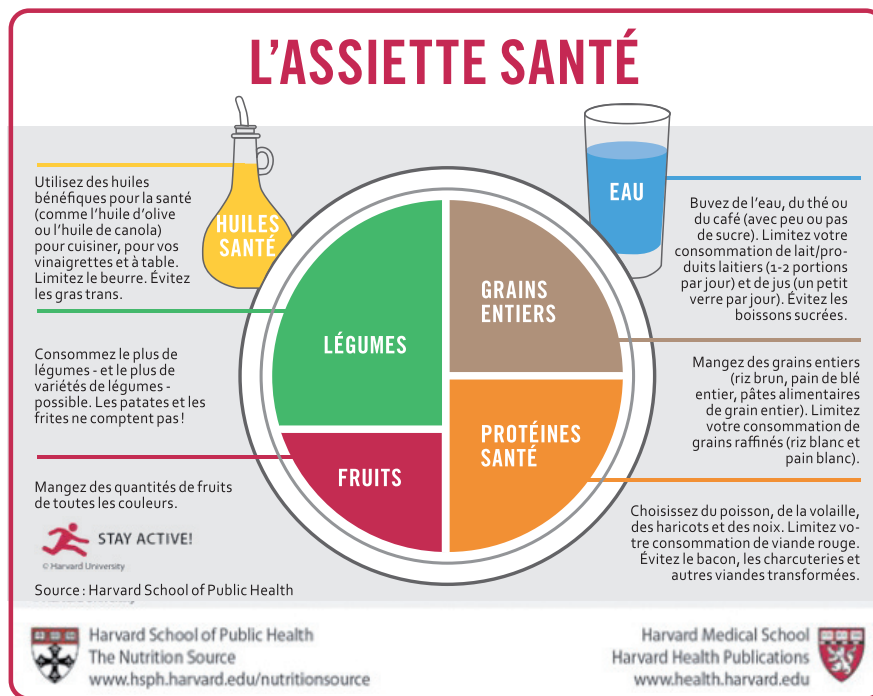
L'ASSIETTE SANTÉ

HUILES SANTÉ

Utilisez des huiles bénéfiques pour la santé (comme l'huile d'olive ou l'huile de canola) pour cuisiner, pour vos vinaigrettes et à table. Limitez le beurre. Évitez les gras trans.

Consommez le plus de légumes - et le plus de variétés de légumes - possible. Les patates et les frites ne comptent pas !

Mangez des quantités de fruits de toutes les couleurs.

STAY ACTIVE!

© Harvard University

Source : Harvard School of Public Health

EAU

Buvez de l'eau, du thé ou du café (avec peu ou pas de sucre). Limitez votre consommation de lait/produits laitiers (1-2 portions par jour) et de jus (un petit verre par jour). Évitez les boissons sucrées.

LÉGUMES

GRAINS ENTIERS

FRUITS

PROTÉINES SANTÉ

Mangez des grains entiers (riz brun, pain de blé entier, pâtes alimentaires de grain entier). Limitez votre consommation de grains raffinés (riz blanc et pain blanc).

Choisissez du poisson, de la volaille, des haricots et des noix. Limitez votre consommation de viande rouge. Évitez le bacon, les charcuteries et autres viandes transformées.

Harvard School of Public Health
The Nutrition Source
www.hsph.harvard.edu/nutritionsource

Harvard Medical School
Harvard Health Publications
www.health.harvard.edu